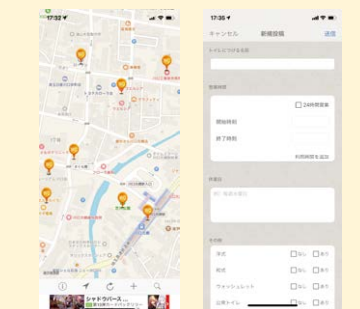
17:32

シャドウバース
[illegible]

17:35

キャンセル
新規投稿
送信

トイレにつける名前

営業時間

24時間営業

開始時刻

終了時刻

利用時間を追加

備考欄

設備

洋式
なし
あり

和式
なし
あり

ウォシュレット
なし
あり

公衆トイレ
なし
あり